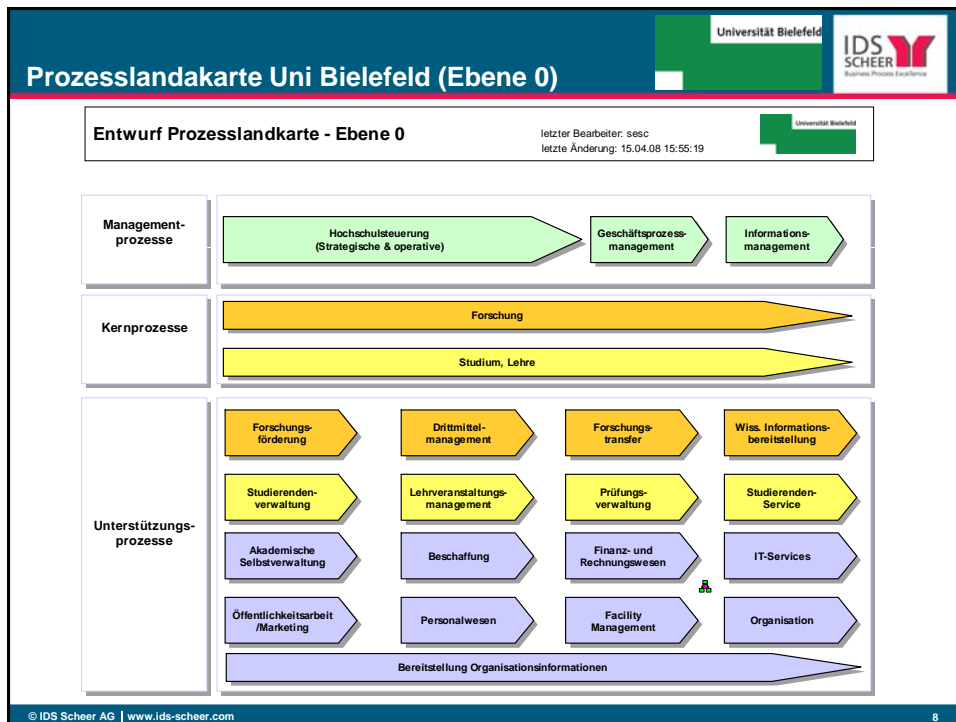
Prozesslandakarte Uni Bielefeld (Ebene 0)

Universität Bielefeld

IDS SCHEER
Business Process Excellence

Entwurf Prozesslandkarte - Ebene 0

letzter Bearbeiter: sesc
letzte Änderung: 15.04.08 15:55:19

Universität Bielefeld

Management-prozesse

Hochschulsteuerung (Strategische & operative)

Geschäftsprozess-management

Informations-management

Kernprozesse

Forschung

Studium, Lehre

Unterstützungs-prozesse

Forschungs-förderung

Drittmittel-management

Forschungs-transfer

Wiss. Informations-bereitstellung

Studierenden-verwaltung

Lehrveranstaltungs-management

Prüfungs-verwaltung

Studierenden-Service

Akademische Selbstverwaltung

Beschaffung

Finanz- und Rechnungswesen

IT-Services

Öffentlichkeitsarbeit /Marketing

Personalwesen

Facility Management

Organisation

Bereitstellung Organisationsinformationen

© IDS Scheer AG | www.ids-scheer.com

8